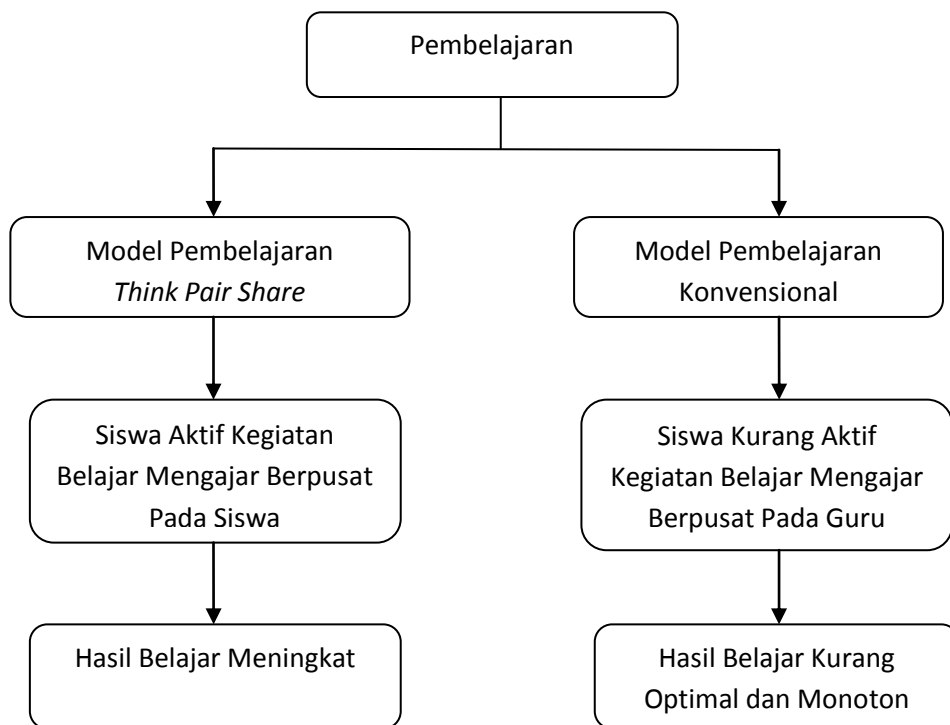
Pembelajaran

Model Pembelajaran
*Think Pair Share*

Siswa Aktif Kegiatan Belajar Mengajar Berpusat Pada Siswa

Hasil Belajar Meningkat

Model Pembelajaran
Konvensional

Siswa Kurang Aktif Kegiatan Belajar Mengajar Berpusat Pada Guru

Hasil Belajar Kurang Optimal dan Monoton